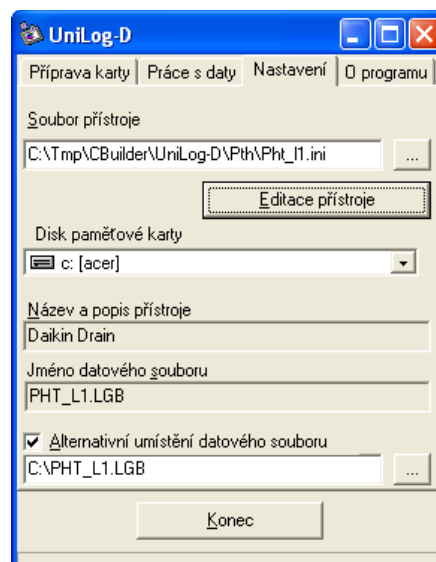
UniLog-D

Příprava karty | Práce s daty | Nastavení | O programu

Soubor přístroje

C:\Tmp\CBuilder\UniLog-D\Pth\Pht_l1.ini

...

Editace přístroje

Disk paměťové karty

c: [acer]

Název a popis přístroje

Daikin Drain

Jméno datového souboru

PHT_L1.LGB

Alternativní umístění datového souboru

C:\PHT_L1.LGB

...

Konec